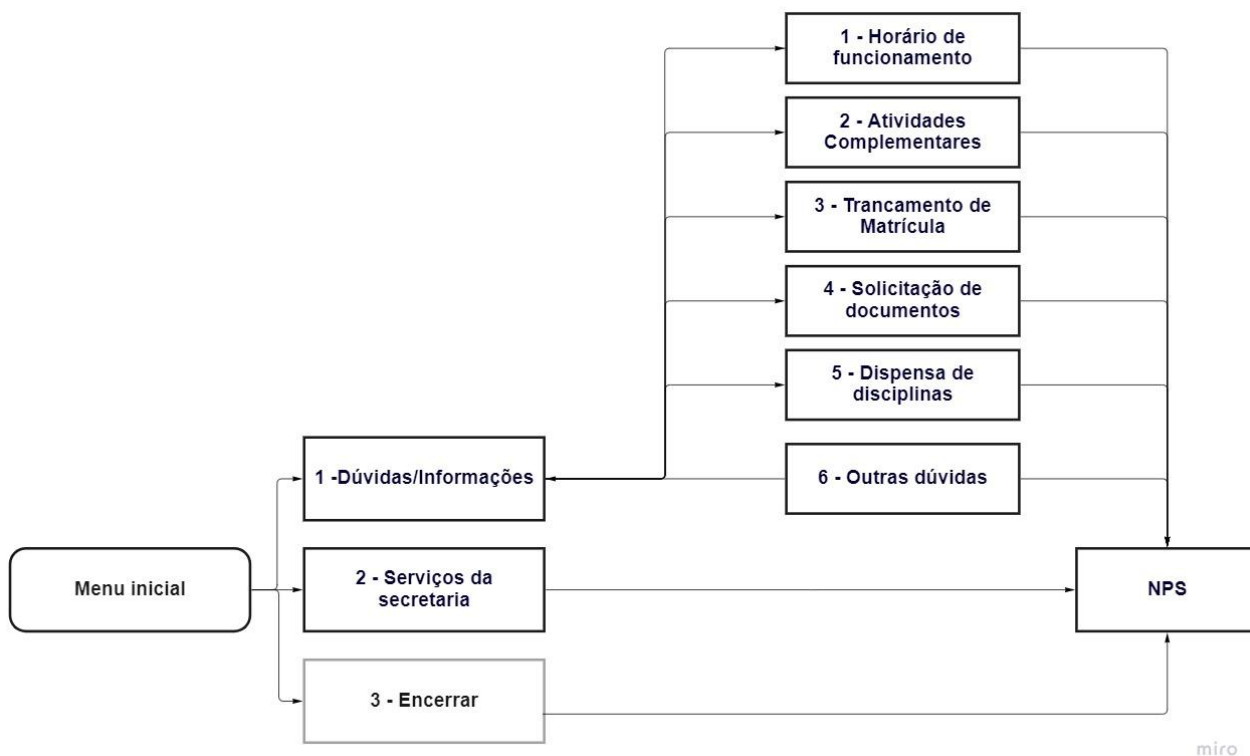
1 - Horário de funcionamento

2 - Atividades Complementares

3 - Trancamento de Matrícula

4 - Solicitação de documentos

5 - Dispensa de disciplinas

1 -Dúvidas/Informações

6 - Outras dúvidas

Menu inicial

2 - Serviços da secretaria

NPS

3 - Encerrar

miro